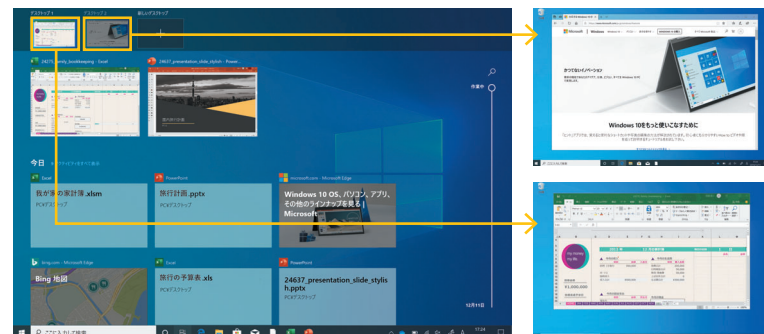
デスクトップ 1
デスクトップ 2
新しいデスクトップ
24677_family_bookkeeping - Excel
24637_presentation_slide_stylish - PowerPoint
作業中
今日
Excel
我が家の家計簿.xlsm
PC＞デスクトップ
PowerPoint
旅行計画.pptx
PC＞デスクトップ
microsoft.com - Microsoft Edge
Windows 10 OS, パソコン, アプリ, その他のラインナップを見る | Microsoft
bing.com - Microsoft Edge
Bing 地図
PowerPoint
旅行の予算表.xls
PC＞デスクトップ
PowerPoint
24637_presentation_slide_stylish.pptx
PC＞デスクトップ
12月11日
ここに入力して検索
Microsoft
Windows
Windows 10をもっと使いこなすために